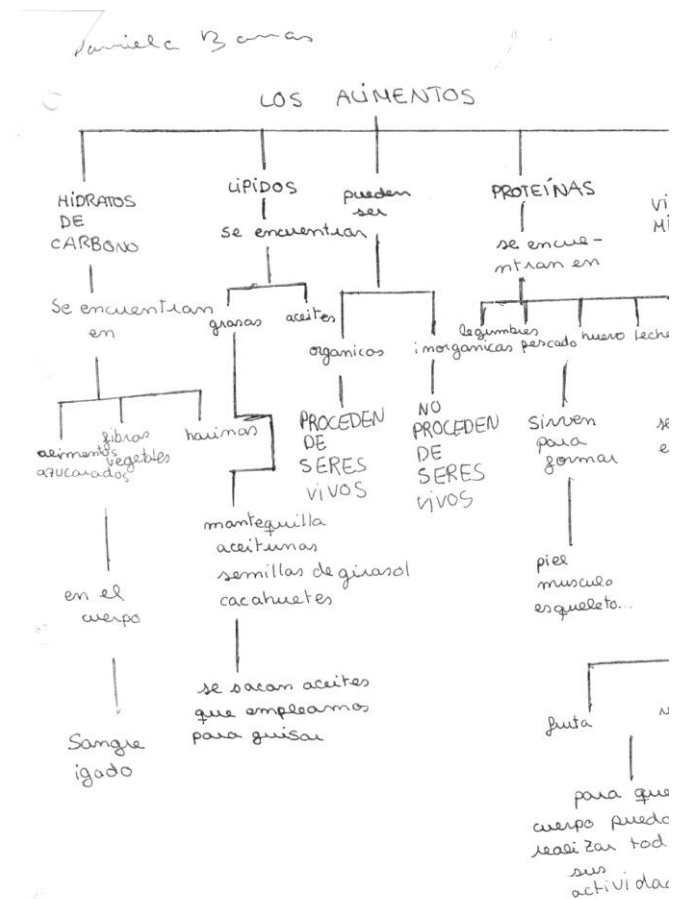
Daniela Barnas

LOS ALIMENTOS

HIDRATOS DE CARBONO

Se encuentran en

alimentos azucarados

fibras vegetales

harinas

en el cuerpo

Sangre igado

LIPIDOS

se encuentran

grasas

aceites

mantequilla aceitunas semillas de girasol cacahuetes

se sacan aceites que empleamos para guisar

pueden ser

organicos

PROCEDEN DE SERES VIVOS

inorganicas

NO PROCEDEN DE SERES VIVOS

PROTEINAS

se encuentran en

legumbres pescado huevo leche

Sirven para formar

piel musculo esqueleto...

Vi
Mi

se
e

fruta

para que el cuerpo pueda realizar tod sus activida